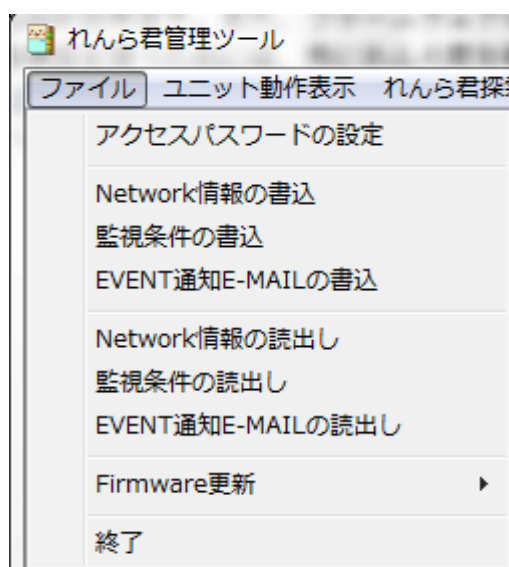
れんら君管理ツール

ファイル ユニット動作表示 れんら君探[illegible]

アクセスパスワードの設定

Network情報の書込
監視条件の書込
EVENT通知E-MAILの書込

Network情報の読出し
監視条件の読出し
EVENT通知E-MAILの読出し

Firmware更新

終了